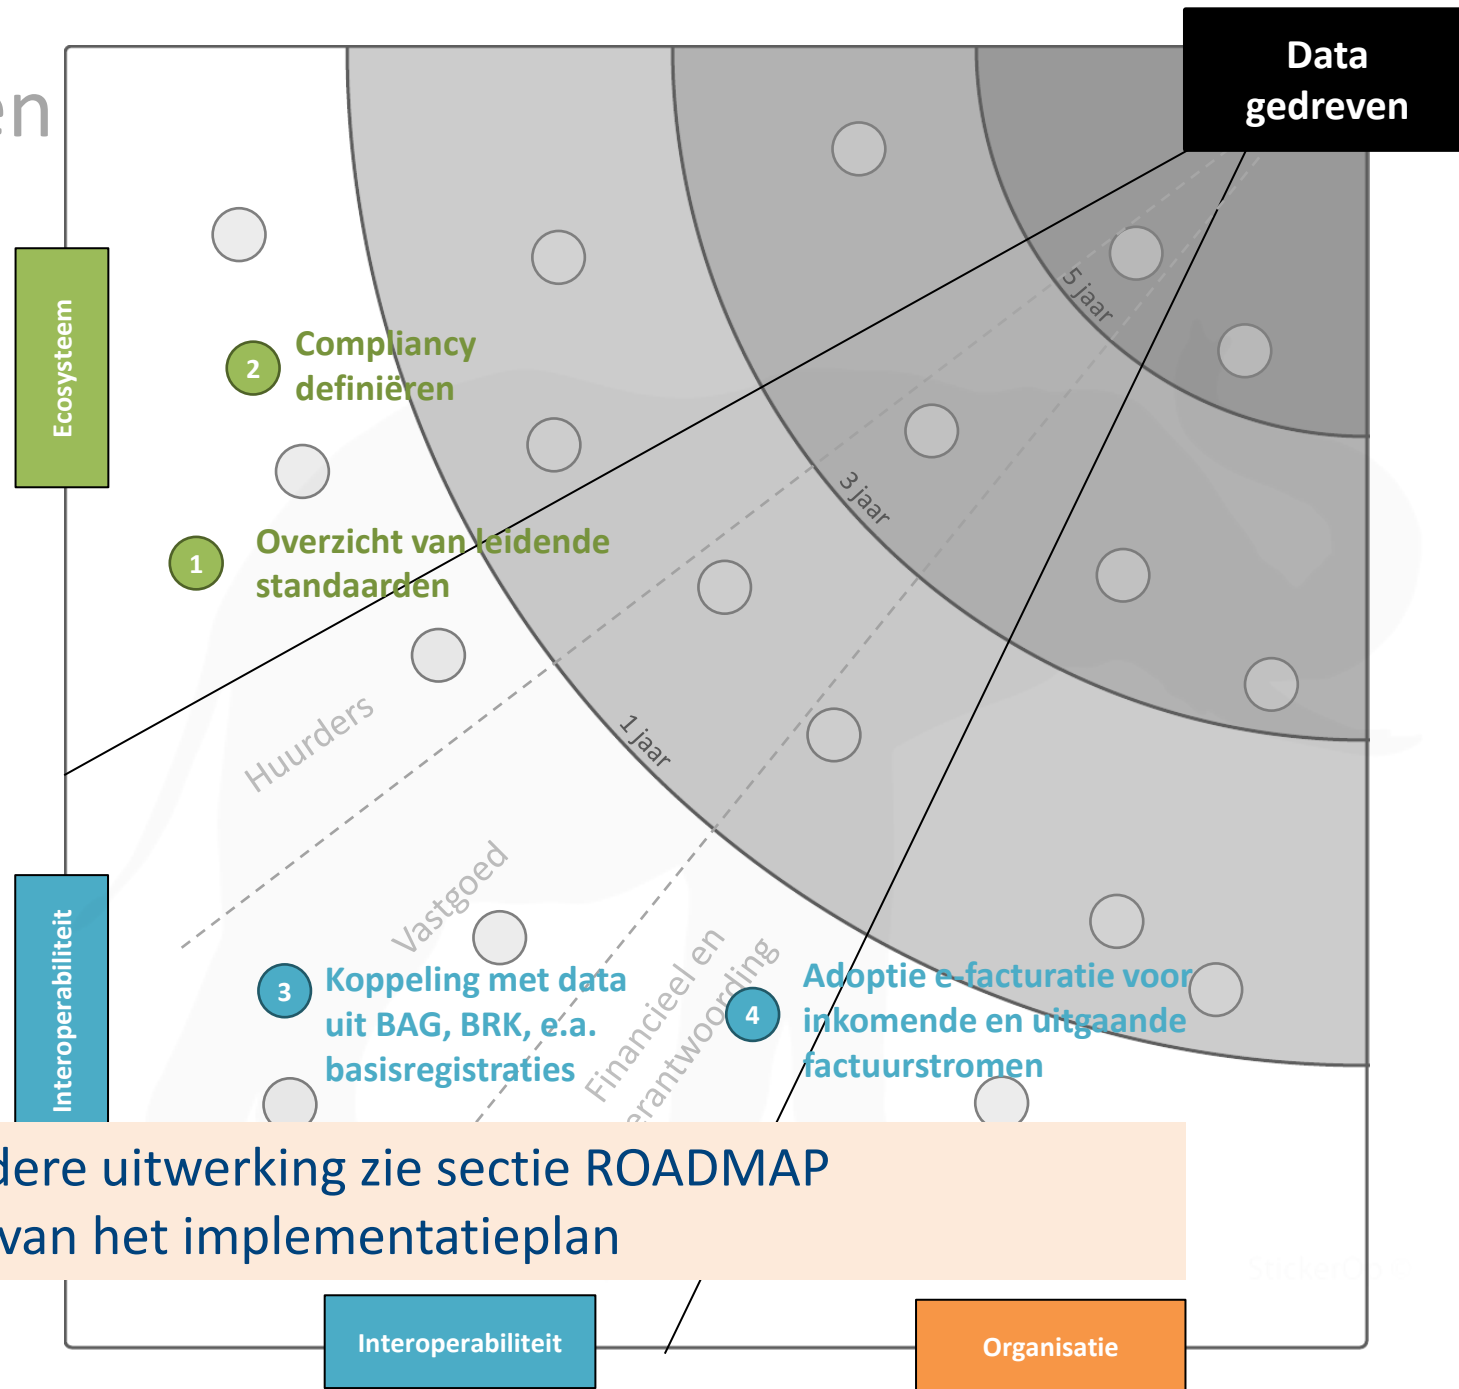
en

Data gedreven

Ecosysteem

2 Compliancy definiëren

1 Overzicht van leidende standaarden

5 jaar

3 jaar

1 jaar

Huurders

Vastgoed

Financieel en verantwoording

Interoperabiliteit

3 Koppeling met data uit BAG, BRK, e.a. basisregistraties

4 Adoptie e-facturatie voor inkomende en uitgaande factuurstromen

dere uitwerking zie sectie ROADMAP van het implementatieplan

Interoperabiliteit

Organisatie